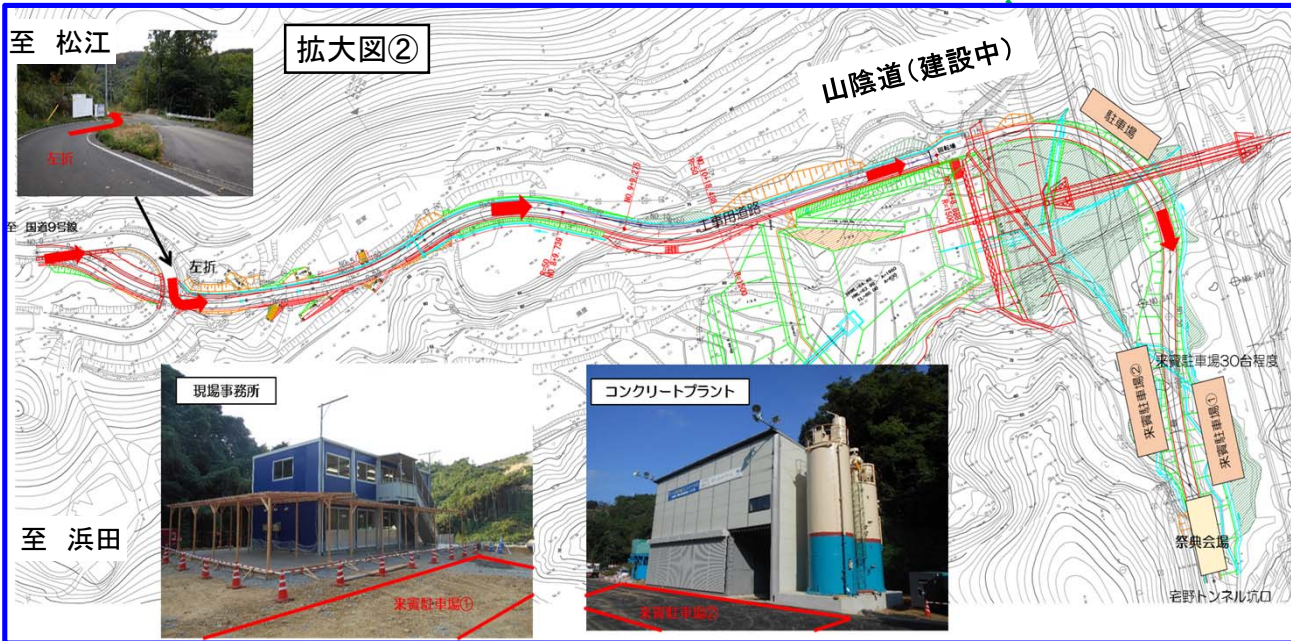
至 松江

拡大図②

山陰道(建設中)

駐車場

左折

至 国道9号線

左折

工事用道路

来賓駐車場30台程度

来賓駐車場②

来賓駐車場①

現場事務所

コンクリートプラント

至 浜田

来賓駐車場①

来賓駐車場②

祭典会場

宅野トンネル坑口